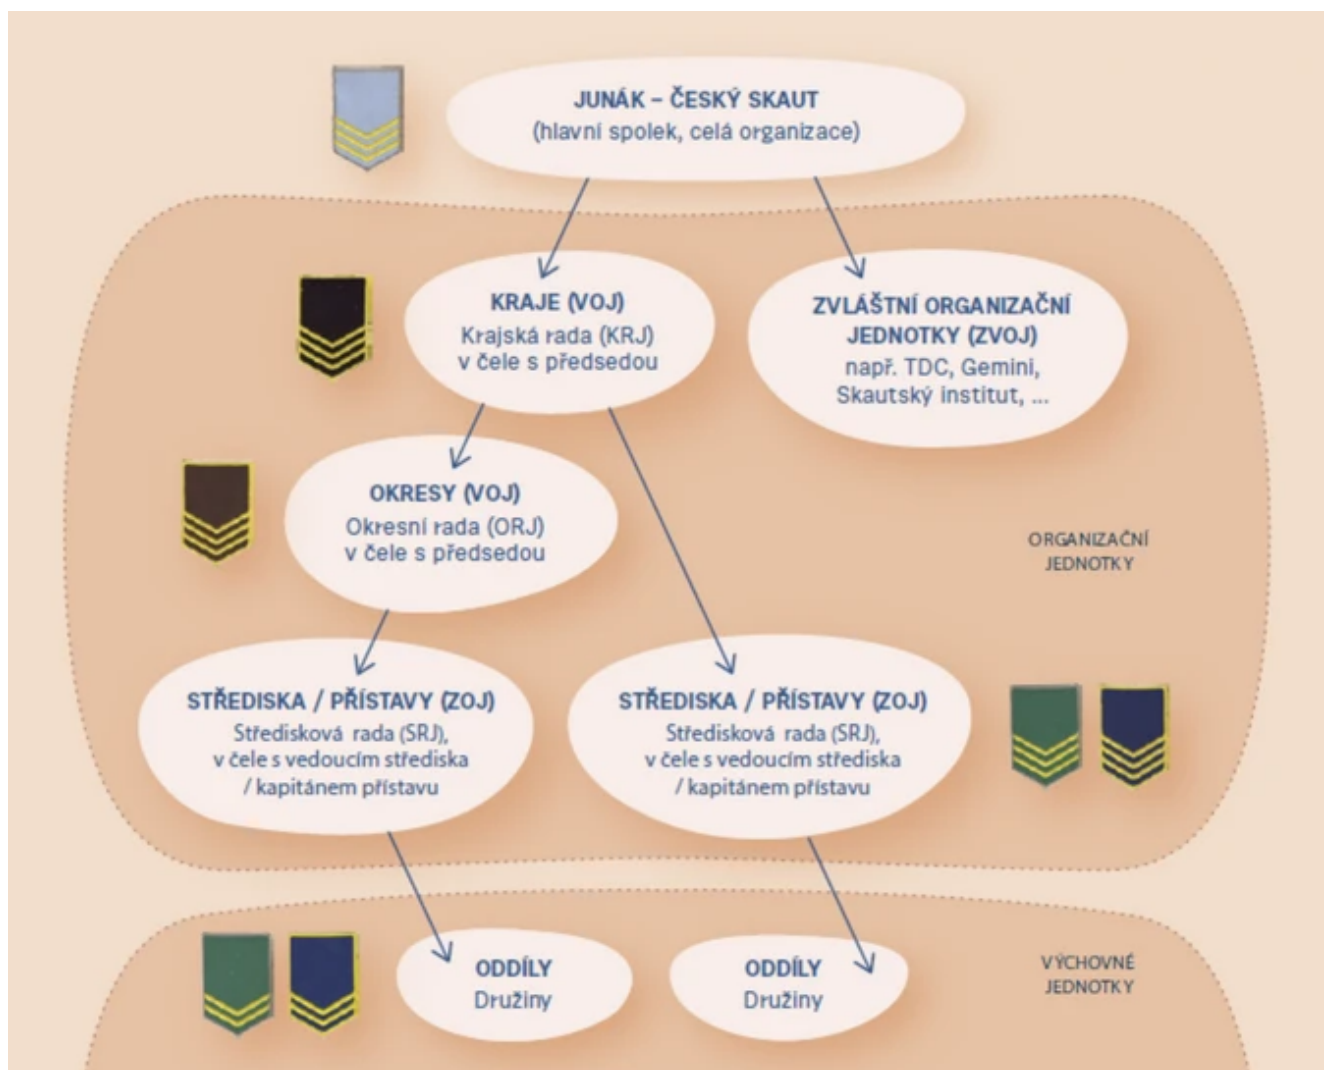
JUNÁK – ČESKÝ SKAUT
(hlavní spolek, celá organizace)

KRAJE (VOJ)
Krajská rada (KRJ)
v čele s předsedou

ZVLÁŠTNÍ ORGANIZAČNÍ JEDNOTKY (ZVOJ)
např. TDC, Gemini, Skautský institut, ...

OKRESY (VOJ)
Okresní rada (ORJ)
v čele s předsedou

ORGANIZAČNÍ JEDNOTKY

STŘEDISKA / PŘÍSTAVY (ZOJ)
Středisková rada (SRJ), v čele s vedoucím střediska / kapitánem přístavu

STŘEDISKA / PŘÍSTAVY (ZOJ)
Středisková rada (SRJ), v čele s vedoucím střediska / kapitánem přístavu

ODDÍLY
Družiny

ODDÍLY
Družiny

VÝCHOVNÉ JEDNOTKY